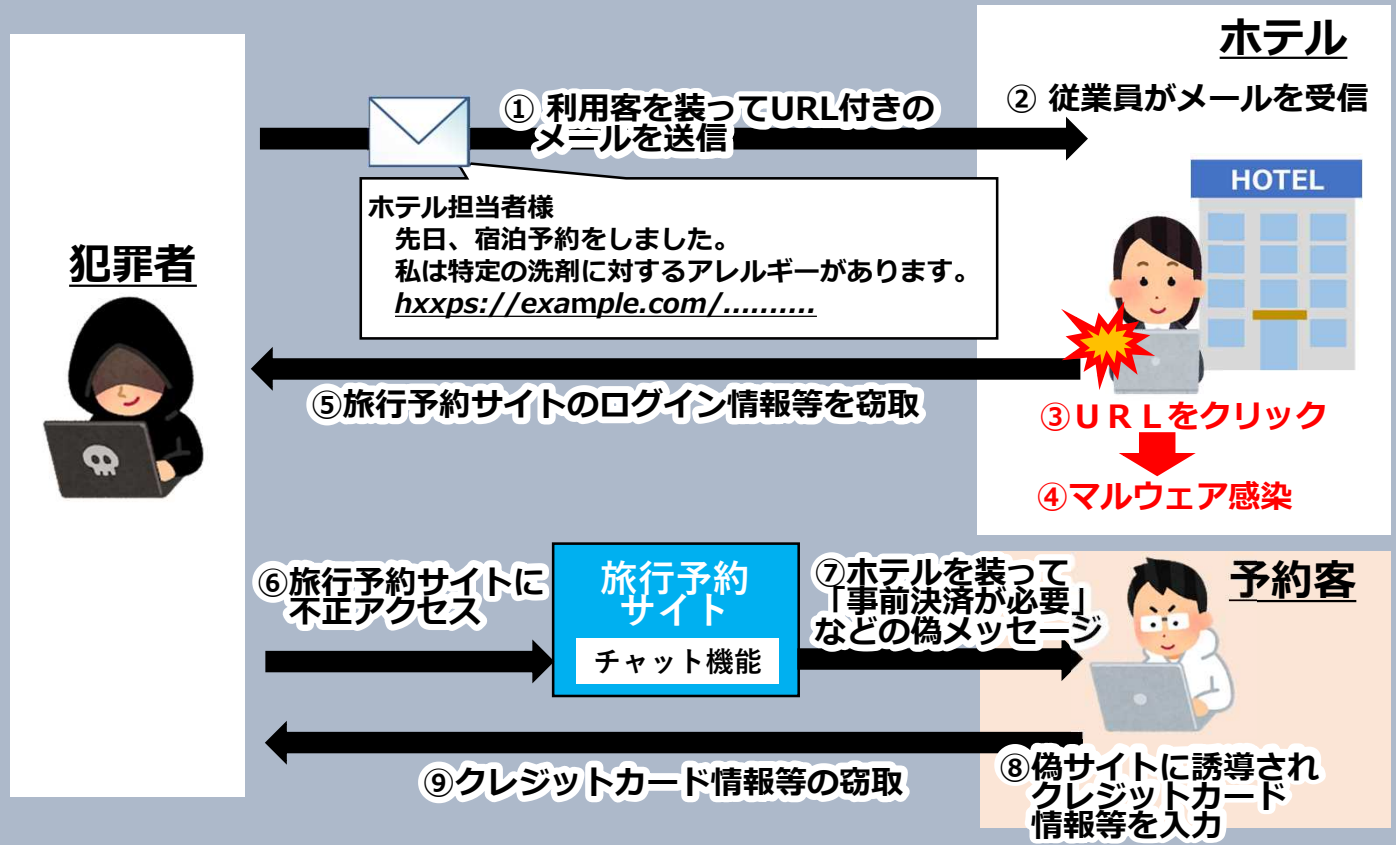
ホテル

① 利用客を装ってURL付きのメールを送信

② 従業員がメールを受信

HOTEL

ホテル担当者様
先日、宿泊予約をしました。
私は特定の洗剤に対するアレルギーがあります。
hxxps://example.com/..........

犯罪者

⑤旅行予約サイトのログイン情報等を窃取

③ＵＲＬをクリック

④マルウェア感染

⑥旅行予約サイトに不正アクセス

旅行予約サイト

チャット機能

⑦ホテルを装って「事前決済が必要」などの偽メッセージ

予約客

⑧偽サイトに誘導されクレジットカード情報等を入力

⑨クレジットカード情報等の窃取